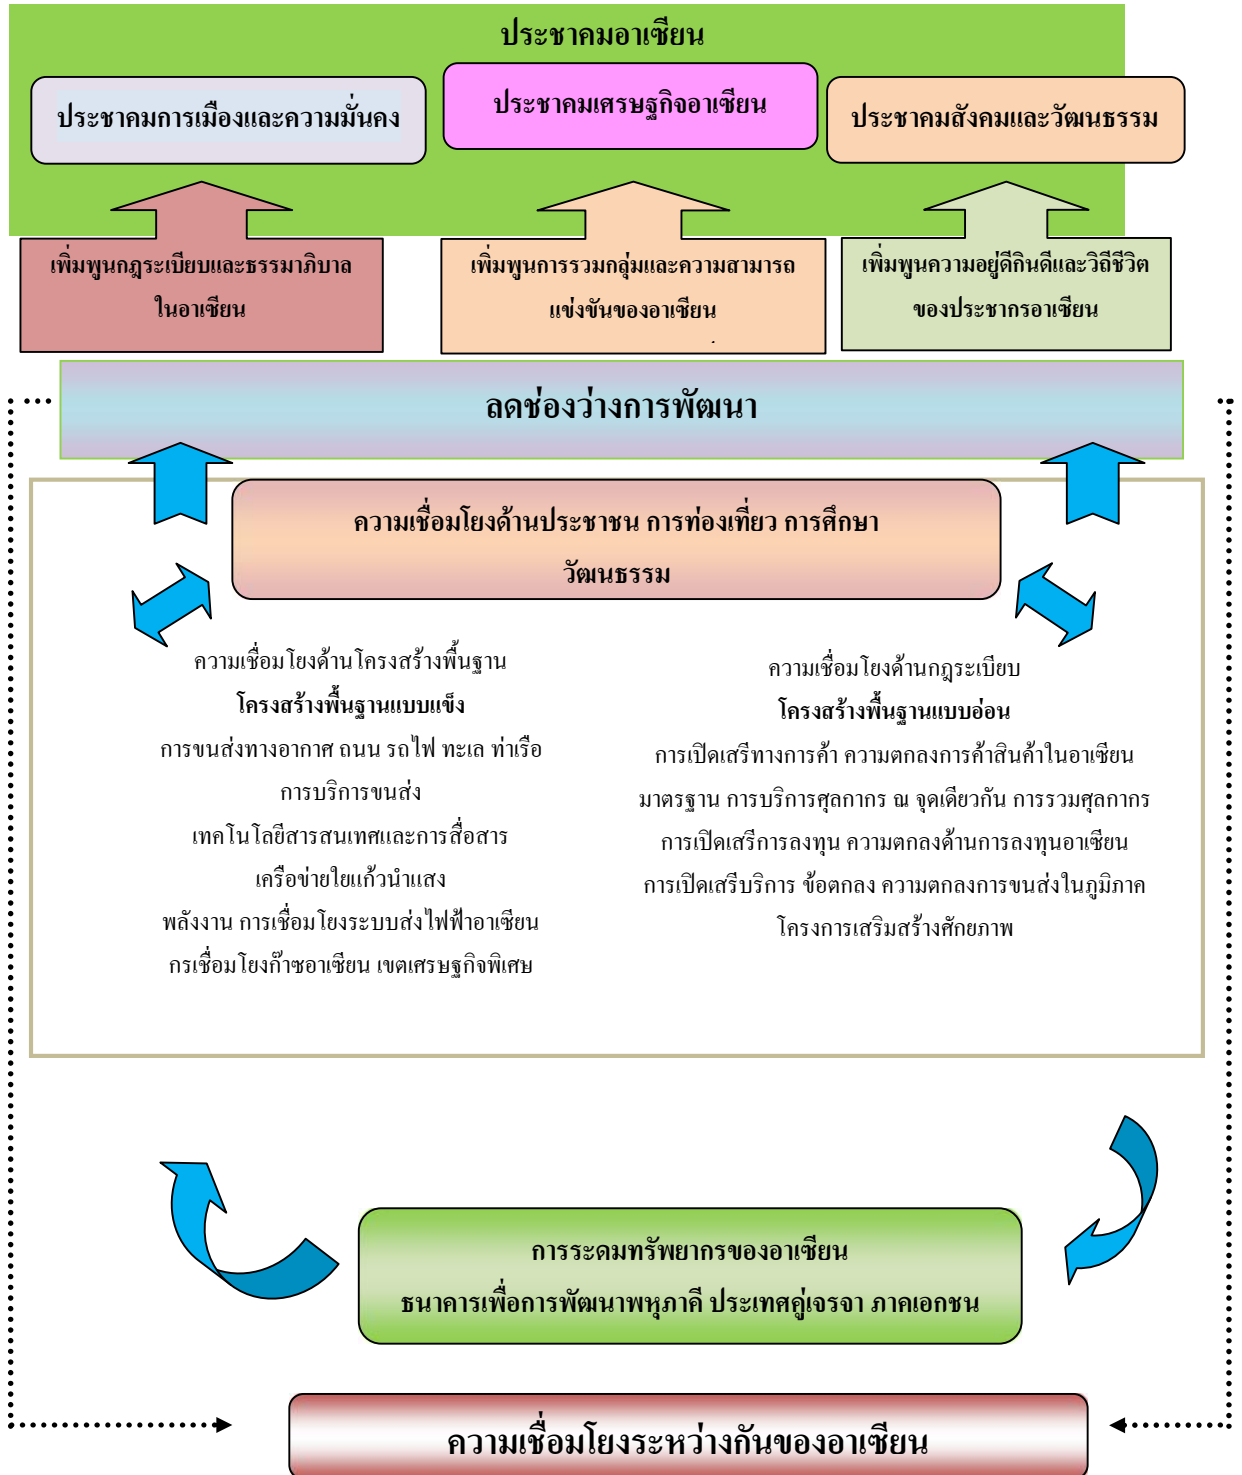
ประชาคมอาเซียน

ประชาคมการเมืองและความมั่นคง

ประชาคมเศรษฐกิจอาเซียน

ประชาคมสังคมและวัฒนธรรม

เพิ่มพูนกฎระเบียบและธรรมาภิบาลในอาเซียน

เพิ่มพูนการรวมกลุ่มและความสามารถแข่งขันของอาเซียน

เพิ่มพูนความอยู่ดีกินดีและวิถีชีวิตของประชากรอาเซียน

ลดช่องว่างการพัฒนา

ความเชื่อมโยงด้านประชาชน การท่องเที่ยว การศึกษา วัฒนธรรม

ความเชื่อมโยงด้านโครงสร้างพื้นฐาน
โครงสร้างพื้นฐานแบบแข็ง
การขนส่งทางอากาศ ถนน รถไฟ ทะเล ท่าเรือ
การบริการขนส่ง
เทคโนโลยีสารสนเทศและการสื่อสาร
เครือข่ายใยแก้วนำแสง
พลังงาน การเชื่อมโยงระบบส่งไฟฟ้าอาเซียน
กรเชื่อมโยงก๊าซอาเซียน เขตเศรษฐกิจพิเศษ

ความเชื่อมโยงด้านกฎระเบียบ
โครงสร้างพื้นฐานแบบอ่อน
การเปิดเสรีทางการค้า ความตกลงการค้าสินค้าในอาเซียน
มาตรฐาน การบริการศุลกากร ณ จุดเดียวกัน การรวมศุลกากร
การเปิดเสรีการลงทุน ความตกลงด้านการลงทุนอาเซียน
การเปิดเสรีบริการ ข้อตกลง ความตกลงการขนส่งในภูมิภาค
โครงการเสริมสร้างศักยภาพ

การระดมทรัพยากรของอาเซียน
ธนาคารเพื่อการพัฒนาพหุภาคี ประเทศคู่เจรจา ภาคเอกชน

ความเชื่อมโยงระหว่างกันของอาเซียน